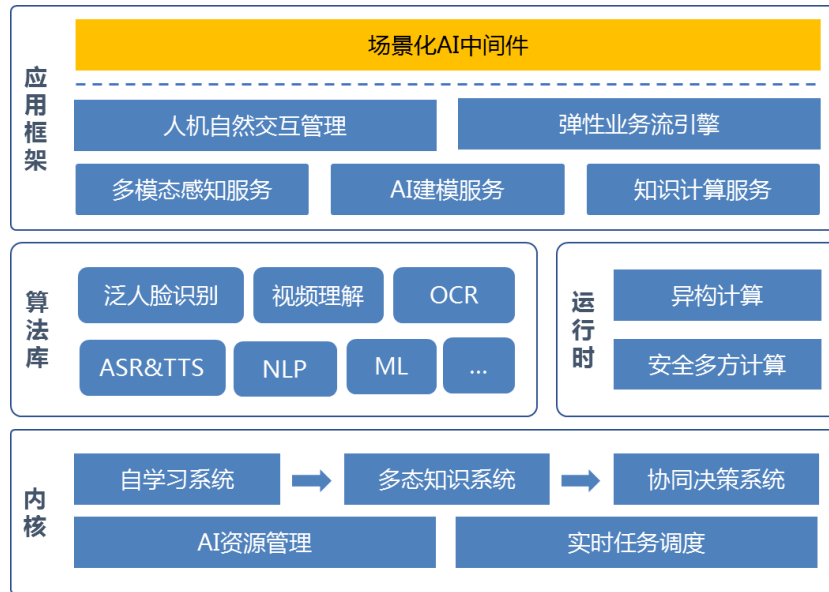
应用框架

场景化AI中间件

人机自然交互管理

弹性业务流引擎

多模态感知服务

AI建模服务

知识计算服务

算法库

泛人脸识别

视频理解

OCR

ASR&TTS

NLP

ML

...

运行时

异构计算

安全多方计算

内核

自学习系统

多态知识系统

协同决策系统

AI资源管理

实时任务调度